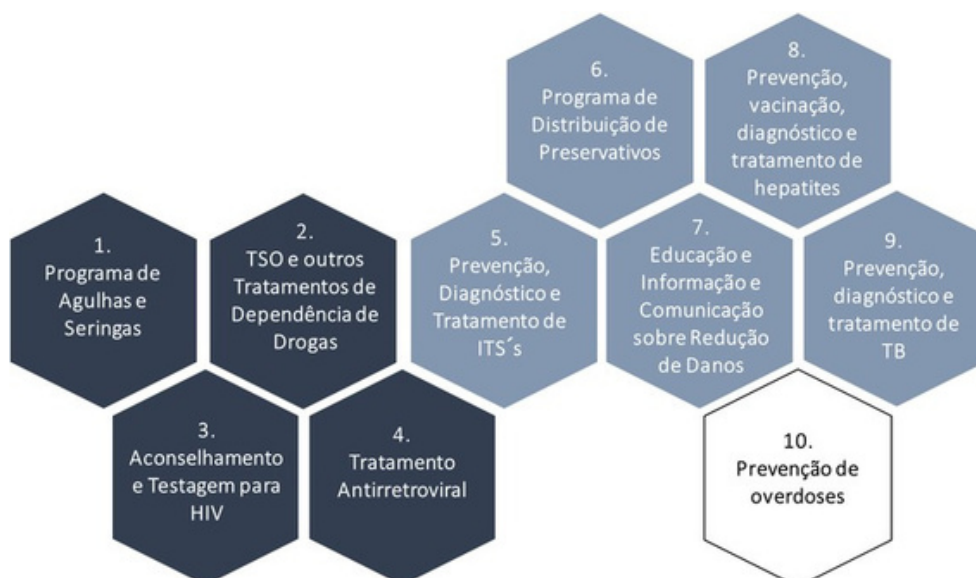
6.
Programa de Distribuição de Preservativos

8.
Prevenção, vacinação, diagnóstico e tratamento de hepatites

1.
Programa de Agulhas e Seringas

2.
TSO e outros Tratamentos de Dependência de Drogas

5.
Prevenção, Diagnóstico e Tratamento de ITS´s

7.
Educação e Informação e Comunicação sobre Redução de Danos

9.
Prevenção, diagnóstico e tratamento de TB

3.
Aconselhamento e Testagem para HIV

4.
Tratamento Antirretroviral

10.
Prevenção de overdoses